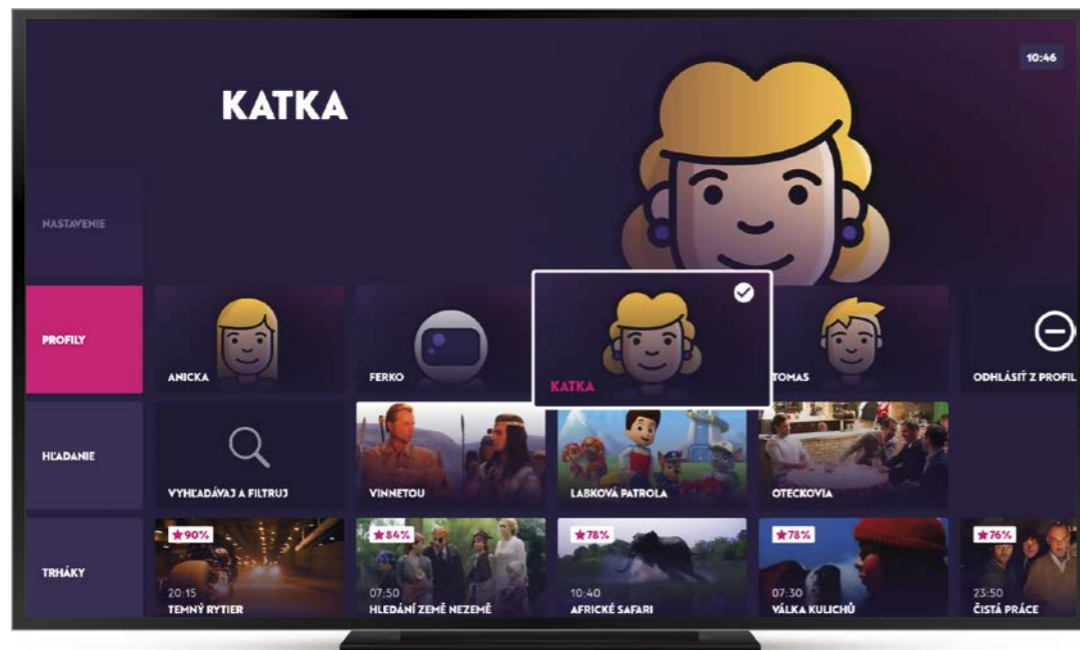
10:46

KATKA

NASTAVENIE

PROFILY

ANICKA

FERKO

KATKA

TOMAS

ODHLÁSIŤ Z PROFIL

HĽADANIE

VYHĽADÁVAJ A FILTRUJ

VINNETOU

LABKOVÁ PATROLA

OTECKOVIA

TRHÁKY

★90%
20:15
TEMNÝ RYTIER

★84%
07:50
HLEDÁNÍ ZEMĚ NEZEMĚ

★78%
10:40
AFRICKÉ SAFARI

★78%
07:30
VÁLKA KULICHŮ

★76%
23:50
ČISTÁ PRÁCE